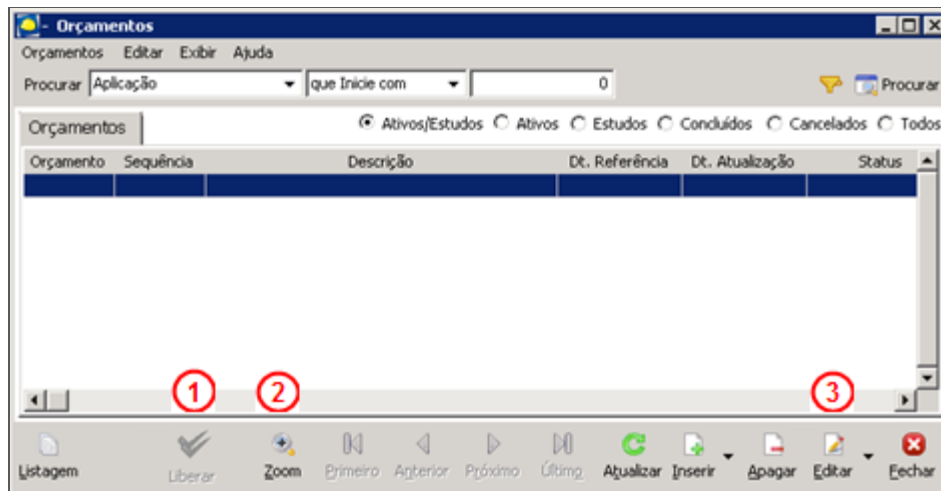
- Orçamentos

Orçamentos Editar Exibir Ajuda

Procurar Aplicação que Inicie com 0 Procurar

Orçamentos

Ativos/Estudos Ativos Estudos Concluídos Cancelados Todos

| Orçamento | Sequência | Descrição | Dt. Referência | Dt. Atualização | Status |
|---|---|---|---|---|---|
| | | | | | |

1 2 3

Listagem Liberar Zoom Primeiro Anterior Próximo Último Atualizar Inserir Apagar Editar Fechar